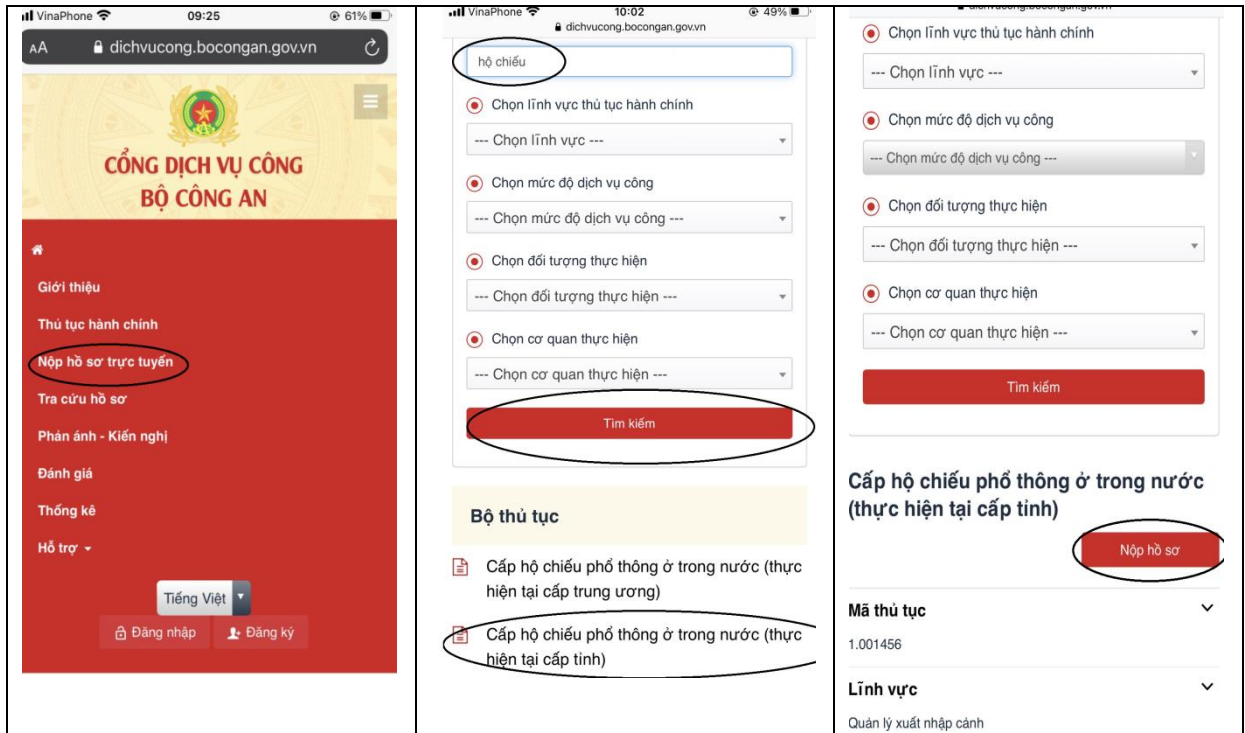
VinaPhone 09:25 61%

AA dichvucong.bocongan.gov.vn

CỔNG DỊCH VỤ CÔNG
BỘ CÔNG AN

Giới thiệu

Thủ tục hành chính

Nộp hồ sơ trực tuyến

Tra cứu hồ sơ

Phản ánh - Kiến nghị

Đánh giá

Thống kê

Hỗ trợ

Tiếng Việt

Đăng nhập

Đăng ký

VinaPhone 10:02 49%

dichvucong.bocongan.gov.vn

hộ chiếu

Chọn lĩnh vực thủ tục hành chính

--- Chọn lĩnh vực ---

Chọn mức độ dịch vụ công

--- Chọn mức độ dịch vụ công ---

Chọn đối tượng thực hiện

--- Chọn đối tượng thực hiện ---

Chọn cơ quan thực hiện

--- Chọn cơ quan thực hiện ---

Tìm kiếm

Bộ thủ tục

Cấp hộ chiếu phổ thông ở trong nước (thực hiện tại cấp trung ương)

Cấp hộ chiếu phổ thông ở trong nước (thực hiện tại cấp tỉnh)

Chọn lĩnh vực thủ tục hành chính

--- Chọn lĩnh vực ---

Chọn mức độ dịch vụ công

--- Chọn mức độ dịch vụ công ---

Chọn đối tượng thực hiện

--- Chọn đối tượng thực hiện ---

Chọn cơ quan thực hiện

--- Chọn cơ quan thực hiện ---

Tìm kiếm

Cấp hộ chiếu phổ thông ở trong nước (thực hiện tại cấp tỉnh)

Nộp hồ sơ

Mã thủ tục

1.001456

Lĩnh vực

Quản lý xuất nhập cảnh